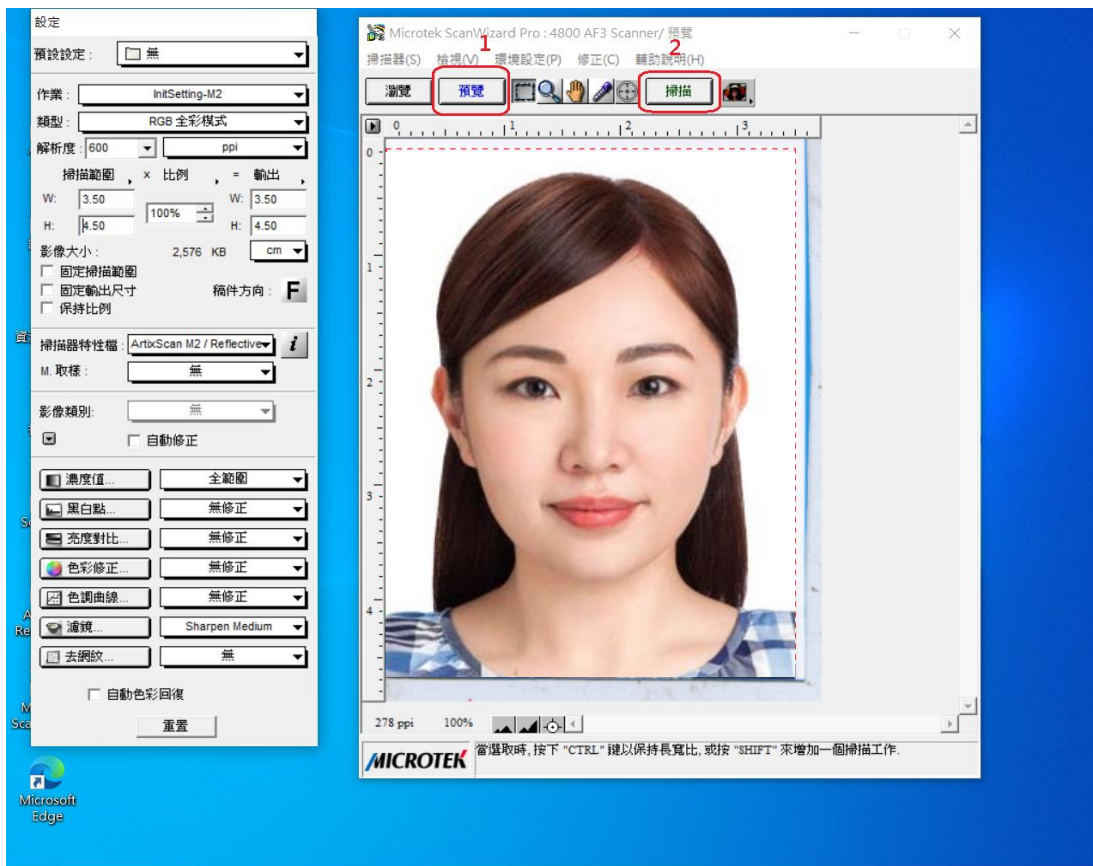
設定

預設設定： 無

作業： InitSetting-M2
類型： RGB 全彩模式
解析度： 600 ppi
掃描範圍 × 比例 = 輸出
W: 3.50 W: 3.50
H: 4.50 100% H: 4.50
影像大小： 2,576 KB cm
固定掃描範圍
固定輸出尺寸 稿件方向： F
保持比例

掃描器特性檔： ArtixScan M2 / Reflective i
M. 取樣： 無

影像類別: 無
自動修正

濃度值... 全範圍
黑白點... 無修正
亮度對比... 無修正
色彩修正... 無修正
色調曲線... 無修正
濾鏡... Sharpen Medium
去網紋... 無

自動色彩回復
重置

Microsoft Edge

Microtek ScanWizard Pro : 4800 AF3 Scanner/ 預覽
掃描器(S) 檢視(V) 環境設定(P) 修正(C) 輔助說明(H)
1 2
瀏覽 預覽 掃描
0 1 2 3
0
1
2
3
4
278 ppi 100%
MICROTEK 當選取時, 按下 "CTRL" 鍵以保持長寬比, 或按 "SHIFT" 來增加一個掃描工作.